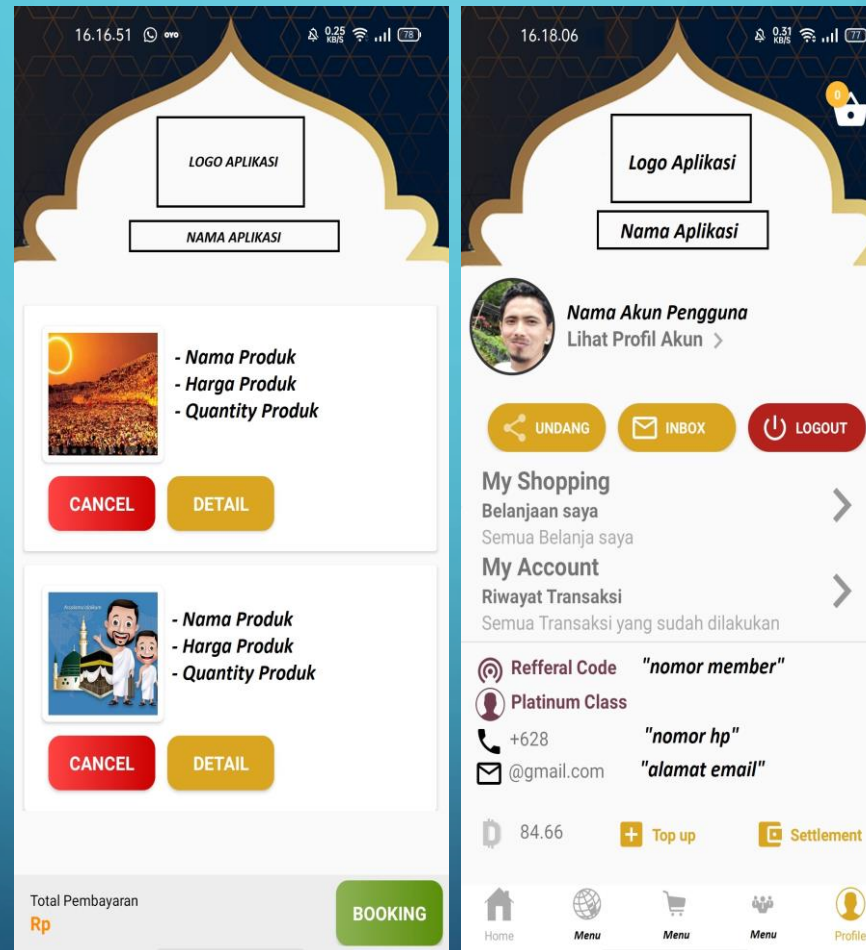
16.16.51 0.25 KB/S 78

LOGO APLIKASI

NAMA APLIKASI

- Nama Produk
- Harga Produk
- Quantity Produk

CANCEL DETAIL

- Nama Produk
- Harga Produk
- Quantity Produk

CANCEL DETAIL

Total Pembayaran
Rp

BOOKING

16.18.06 0.31 KB/S 77

0

Logo Aplikasi

Nama Aplikasi

Nama Akun Pengguna
Lihat Profil Akun >

UNDANG INBOX LOGOUT

My Shopping
Belanjaan saya
Semua Belanja saya

My Account
Riwayat Transaksi
Semua Transaksi yang sudah dilakukan

Refferal Code "nomor member"
Platinum Class
+628 "nomor hp"
@gmail.com "alamat email"

84.66 Top up Settlement

Home Menu Menu Menu Profile